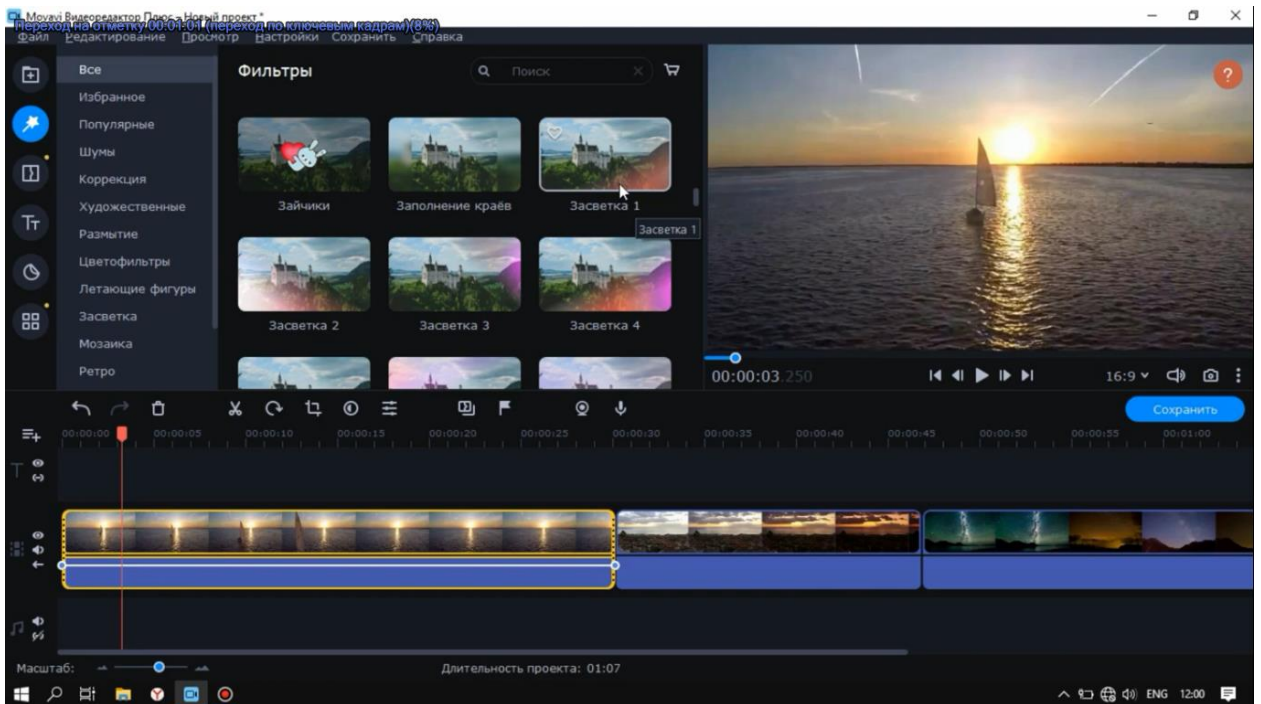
Movavi Видеоредактор Плюс – Новый проект *
Переход на отметку 00:01:01 (переход по ключевым кадрам)(8%)
Файл Редактирование Просмотр Настройки Сохранить Справка

Все
Избранное
Популярные
Шумы
Коррекция
Художественные
Размытие
Цветофильтры
Летающие фигуры
Засветка
Мозаика
Ретро

Фильтры
Поиск

Зайчики
Заполнение краёв
Засветка 1
Засветка 1
Засветка 2
Засветка 3
Засветка 4

?

00:00:03.250
16:9

Сохранить

00:00:00 00:00:05 00:00:10 00:00:15 00:00:20 00:00:25 00:00:30 00:00:35 00:00:40 00:00:45 00:00:50 00:00:55 00:01:00

Масштаб:
Длительность проекта: 01:07

ENG 12:00